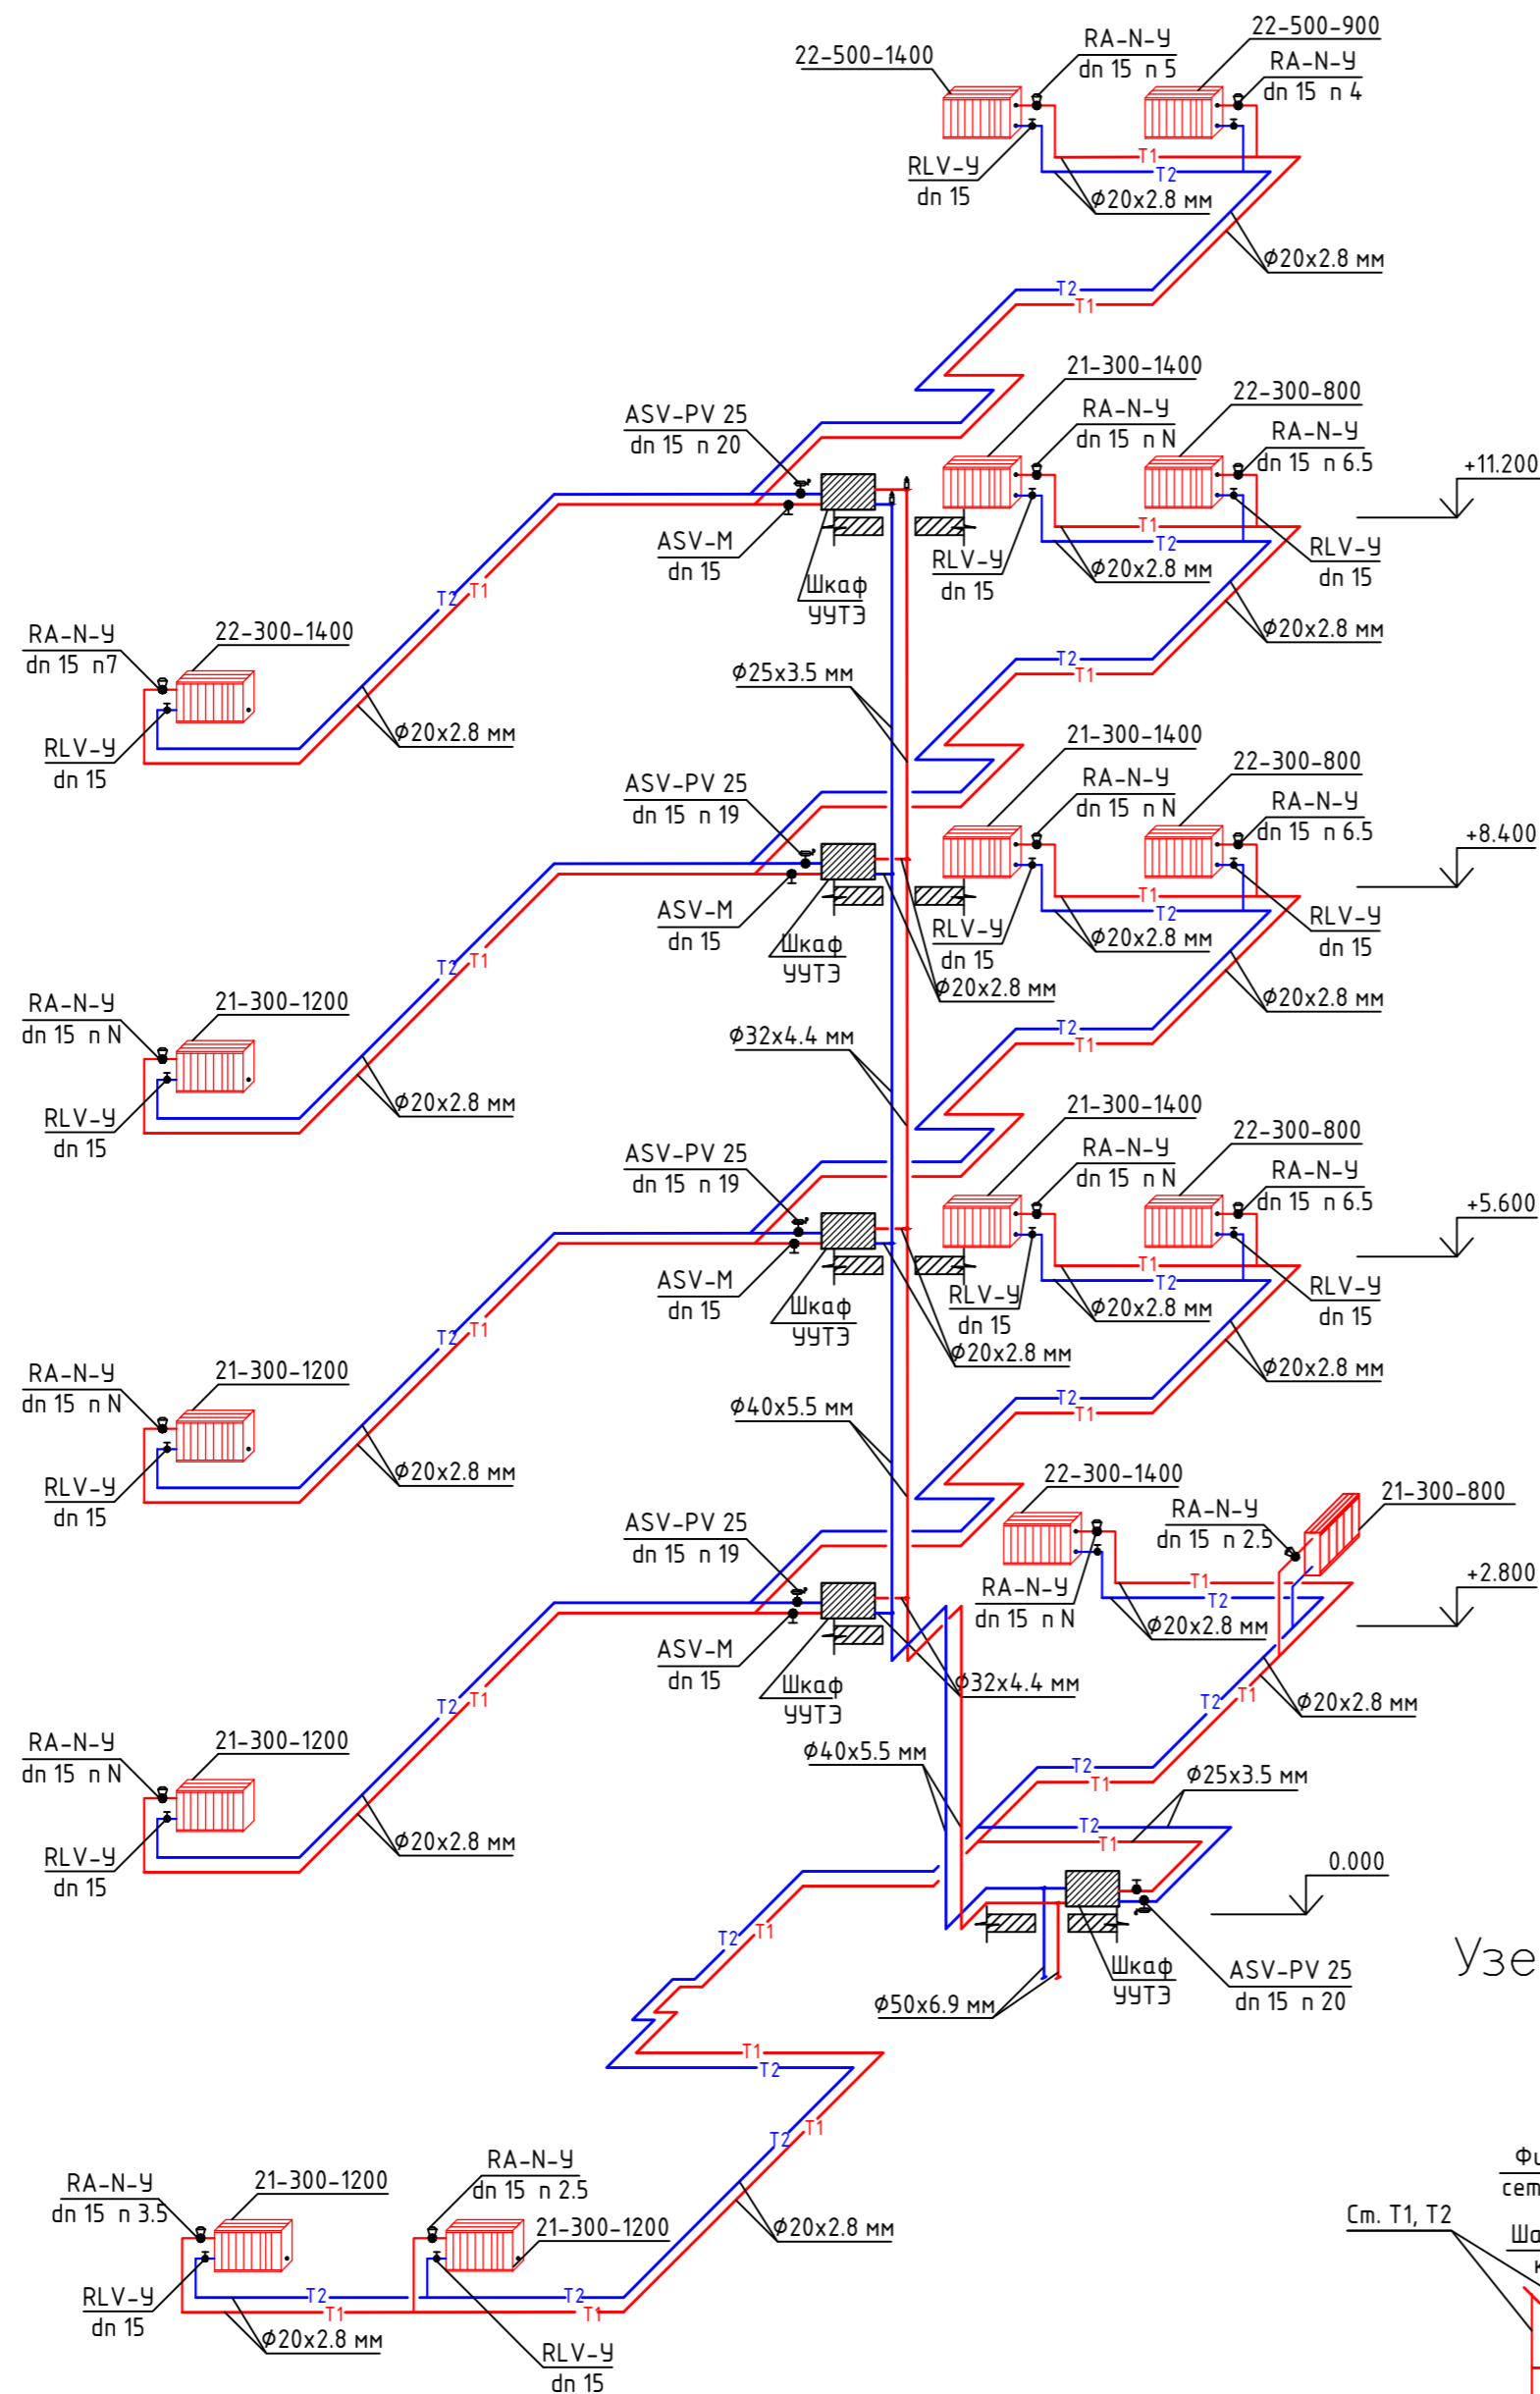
22-500-1400
RA-N-У
dn 15 n 5
22-500-900
RA-N-У
dn 15 n 4
RLV-У
dn 15
T1
T2
Ф20x2.8 мм
Ф20x2.8 мм
T2
T1
21-300-1400
22-300-800
RA-N-У
dn 15 n N
RA-N-У
dn 15 n 6.5
+11.200
ASV-PV 25
dn 15 n 20
ASV-M
dn 15
Шкаф
УУТЭ
RLV-У
dn 15
T1
T2
Ф20x2.8 мм
RLV-У
dn 15
Ф20x2.8 мм
T2
T1
RA-N-У
dn 15 n7
22-300-1400
RLV-У
dn 15
Ф20x2.8 мм
Ф25x3.5 мм
T2
T1
21-300-1400
22-300-800
RA-N-У
dn 15 n N
RA-N-У
dn 15 n 6.5
+8.400
ASV-PV 25
dn 15 n 19
ASV-M
dn 15
Шкаф
УУТЭ
RLV-У
dn 15
Ф20x2.8 мм
T1
T2
Ф20x2.8 мм
RLV-У
dn 15
Ф20x2.8 мм
T2
T1
RA-N-У
dn 15 n N
21-300-1200
RLV-У
dn 15
Ф20x2.8 мм
Ф32x4.4 мм
T2
T1
21-300-1400
22-300-800
RA-N-У
dn 15 n N
RA-N-У
dn 15 n 6.5
+5.600
ASV-PV 25
dn 15 n 19
ASV-M
dn 15
Шкаф
УУТЭ
RLV-У
dn 15
Ф20x2.8 мм
T1
T2
Ф20x2.8 мм
RLV-У
dn 15
Ф20x2.8 мм
T2
T1
RA-N-У
dn 15 n N
21-300-1200
RLV-У
dn 15
Ф20x2.8 мм
Ф40x5.5 мм
T2
T1
22-300-1400
RA-N-У
dn 15 n 2.5
21-300-800
+2.800
ASV-PV 25
dn 15 n 19
ASV-M
dn 15
Шкаф
УУТЭ
RA-N-У
dn 15 n N
T1
T2
Ф20x2.8 мм
Ф32x4.4 мм
T2
T1
Ф20x2.8 мм
RA-N-У
dn 15 n N
21-300-1200
RLV-У
dn 15
Ф20x2.8 мм
Ф40x5.5 мм
T2
T1
Ф25x3.5 мм
T2
T1
0.000
T2
T1
Шкаф
УУТЭ
ASV-PV 25
dn 15 n 20
Ф50x6.9 мм
Узе
T1
T2
T2
T1
RA-N-У
dn 15 n 3.5
21-300-1200
RA-N-У
dn 15 n 2.5
21-300-1200
Ф20x2.8 мм
RLV-У
dn 15
T2
T1
T2
T1
Ф20x2.8 мм
RLV-У
dn 15
Фи
сет
См. T1, T2
Ша
к